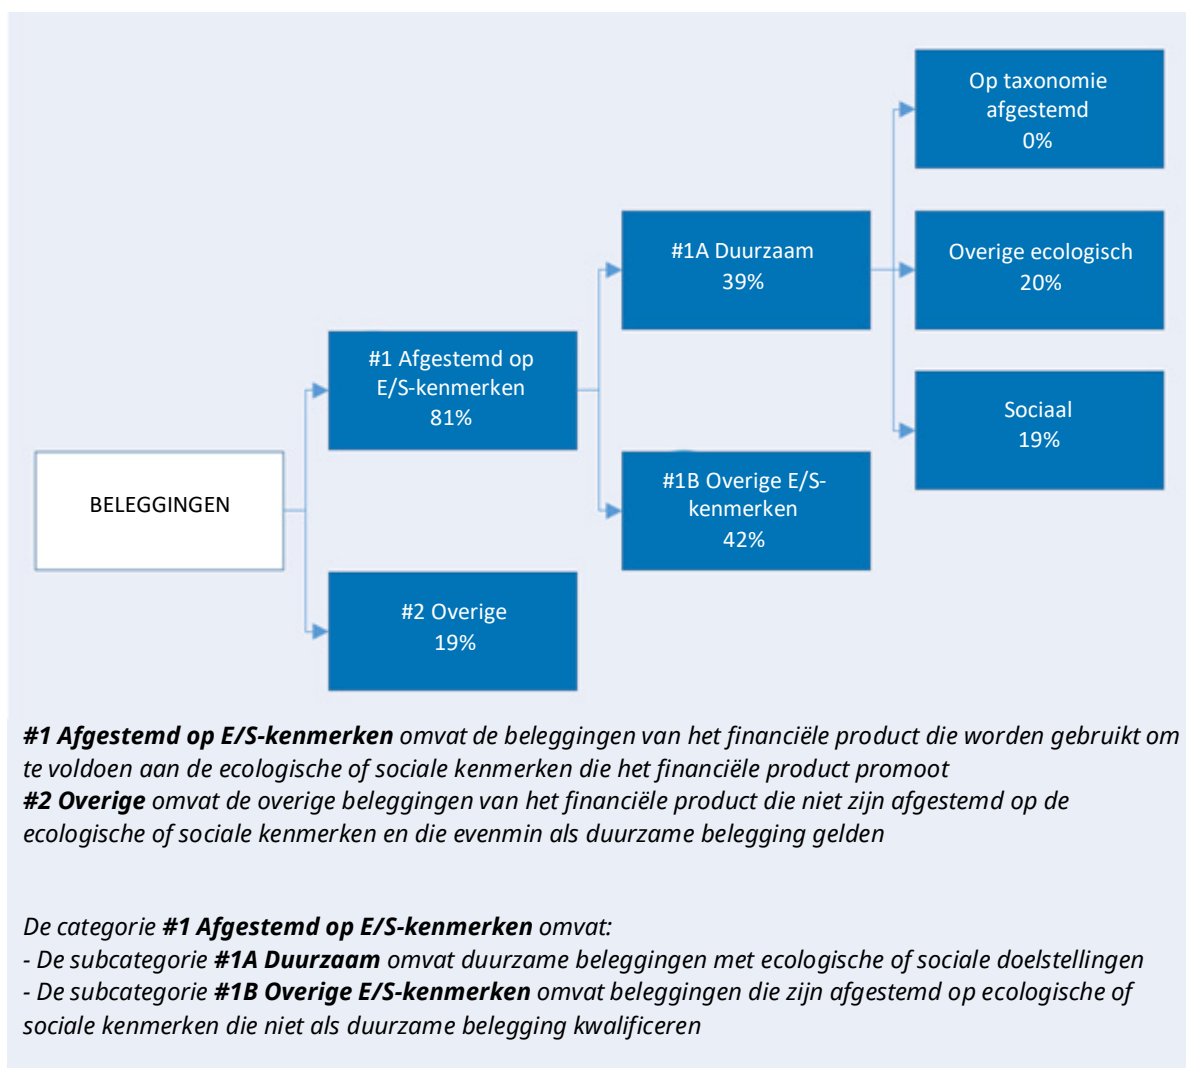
BELEGGINGEN

#1 Afgestemd op E/S-kenmerken
81%

#2 Overige
19%

#1A Duurzaam
39%

#1B Overige E/S-kenmerken
42%

Op taxonomie afgestemd
0%

Overige ecologisch
20%

Sociaal
19%

***#1 Afgestemd op E/S-kenmerken*** *omvat de beleggingen van het financiële product die worden gebruikt om te voldoen aan de ecologische of sociale kenmerken die het financiële product promoot*
***#2 Overige*** *omvat de overige beleggingen van het financiële product die niet zijn afgestemd op de ecologische of sociale kenmerken en die evenmin als duurzame belegging gelden*

*De categorie* ***#1 Afgestemd op E/S-kenmerken*** *omvat:*
*- De subcategorie* ***#1A Duurzaam*** *omvat duurzame beleggingen met ecologische of sociale doelstellingen*
*- De subcategorie* ***#1B Overige E/S-kenmerken*** *omvat beleggingen die zijn afgestemd op ecologische of sociale kenmerken die niet als duurzame belegging kwalificeren*